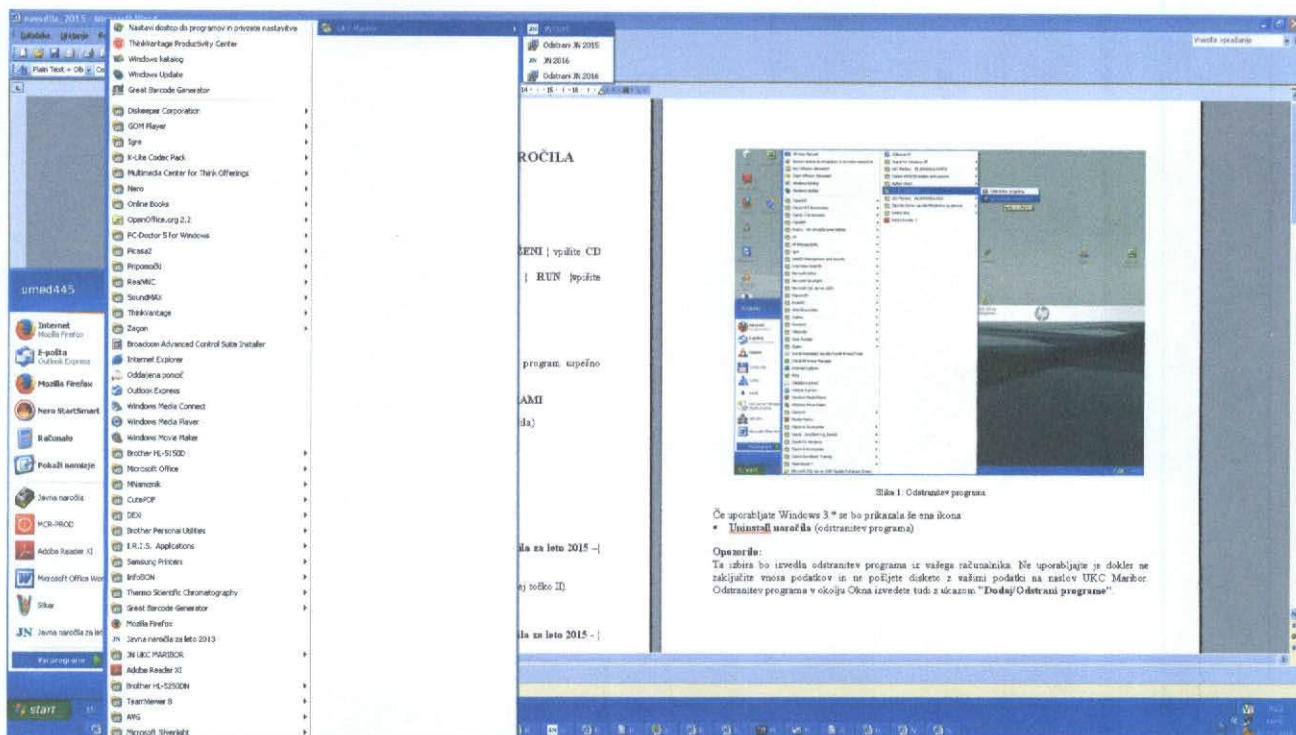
navodila_2015 - Microsoft Word
Datoteka Urejanje
Plain Text + Ob
Vnesite vprašanje
umed445
Internet
Mozilla Firefox
E-pošta
Outlook Express
Mozilla Firefox
Nero StartSmart
Računalo
Pokaži namizje
Javna naročila
MCR-PROD
Adobe Reader XI
Microsoft Office Wor
Sikar
JN Javna naročila za let
Vsi programi
start
Nastavi dostop do programov in privzete nastavitve
ThinkVantage Productivity Center
Windows katalog
Windows Update
Great Barcode Generator
Diskeeper Corporation
GOM Player
Igre
K-Lite Codec Pack
Multimedia Center for Think Offerings
Nero
Online Books
OpenOffice.org 2.2
PC-Doctor 5 for Windows
Picasa2
Pripomočki
RealVNC
SoundMAX
ThinkVantage
Zagon
Broadcom Advanced Control Suite Installer
Internet Explorer
Oddaljena pomoč
Outlook Express
Windows Media Connect
Windows Media Player
Windows Movie Maker
Brother HL-5150D
Microsoft Office
MNamoznik
CutePDF
DEX
Brother Personal Utilities
I.R.I.S. Applications
Samsung Printers
InfoBON
Thermo Scientific Chromatography
Great Barcode Generator
Mozilla Firefox
JN Javna naročila za leto 2013
JN UKC MARIBOR
Adobe Reader XI
Brother HL-5250DN
TeamViewer 8
AVG
Microsoft Silverlight
UKC Maribor
JN 2015
Odstrani JN 2015
JN 2016
Odstrani JN 2016
ROČILA
ŽENI | vpišite CD
| RUN vpišite
program uspešno
AMI
da)
la za leto 2015 – |
ej točko II)
la za leto 2015 - |
Slika 1: Odstranitev programa
Če uporabljate Windows 3.* se bo prikazala še ena ikona
• Uninstall naročila (odstranitev programa)
Opozorilo:
Ta izbira bo izvedla odstranitev programa iz vašega računalnika. Ne uporabljajte je dokler ne zaključite vnosa podatkov in ne pošljete diskete z vašimi podatki na naslov UKC Maribor. Odstranitev programa v okolju Okna izvedete tudi z ukazom "Dodaj/Odstrani programe".